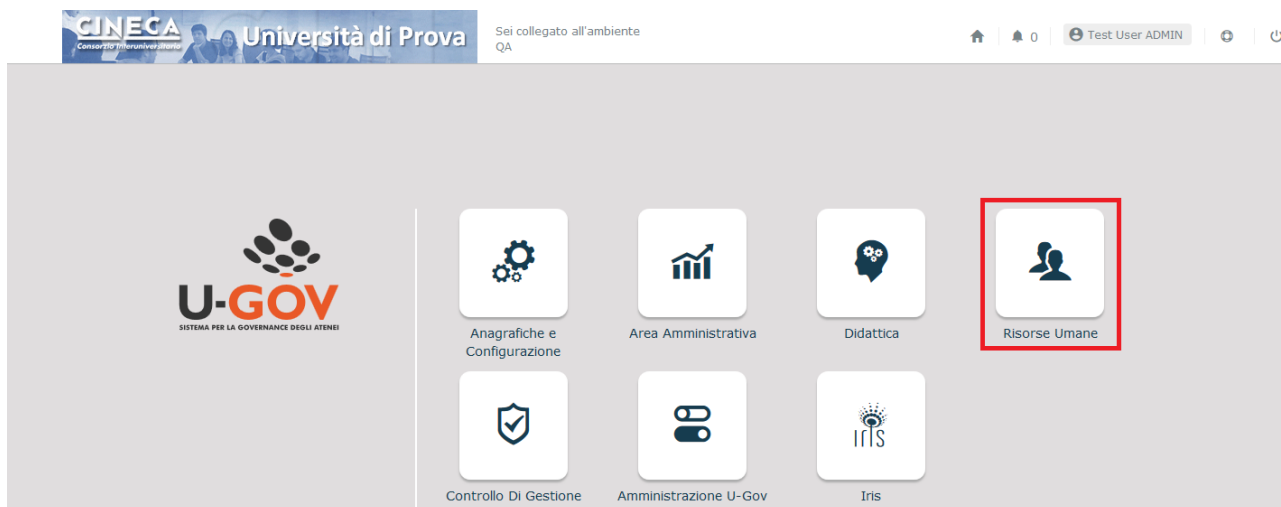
CINECA
Consorzio Interuniversitario
Università di Prova

Sei collegato all'ambiente QA

0
Test User ADMIN

U-GOV
SISTEMA PER LA GOVERNANCE DEGLI ATENEI

Anagrafiche e Configurazione

Area Amministrativa

Didattica

Risorse Umane

Controllo Di Gestione

Amministrazione U-Gov

IRIS

Iris